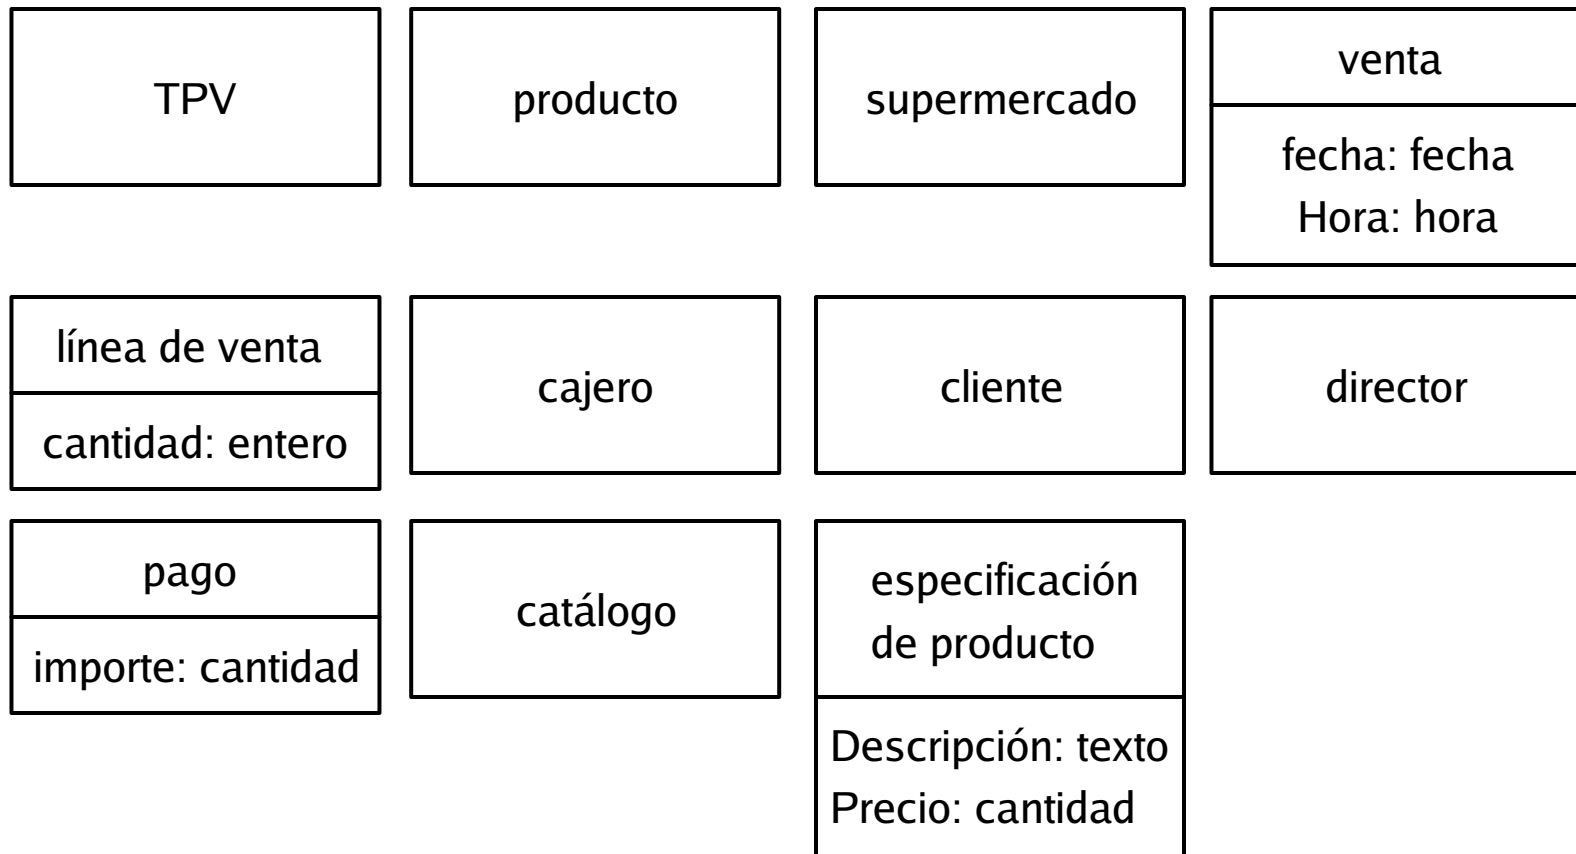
TPV

producto

supermercado

venta
fecha: fecha
Hora: hora

línea de venta
cantidad: entero

cajero

cliente

director

pago
importe: cantidad

catálogo

especificación de producto
Descripción: texto
Precio: cantidad